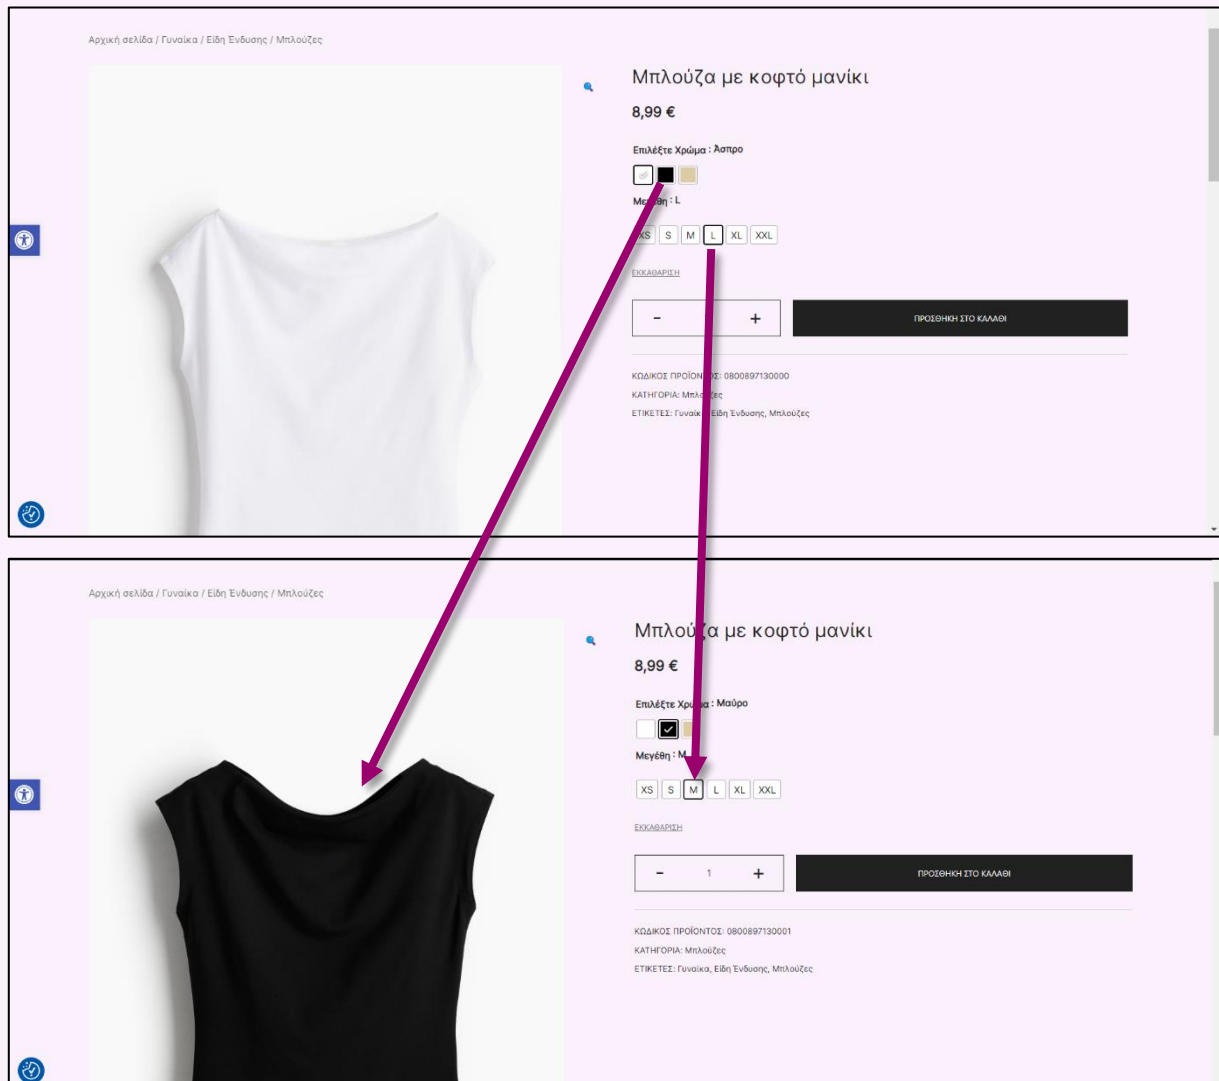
Αρχική σελίδα / Γυναίκα / Είδη Ένδυσης / Μπλούζες

Μπλούζα με κοφτό μανίκι

8,99 €

Επιλέξτε Χρώμα : Ασπρο

Με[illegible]θη : L

XS S M L XL XXL

ΕΚΚΑΘΑΡΙΣΗ

- +

ΠΡΟΣΘΗΚΗ ΣΤΟ ΚΑΛΑΘΙ

ΚΩΔΙΚΟΣ ΠΡΟΪΟΝ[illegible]: 0800897130000

ΚΑΤΗΓΟΡΙΑ: Μπλ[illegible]ζες

ΕΤΙΚΕΤΕΣ: Γυναίκ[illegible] Είδη Ένδυσης, Μπλούζες

Αρχική σελίδα / Γυναίκα / Είδη Ένδυσης / Μπλούζες

Μπλούζα με κοφτό μανίκι

8,99 €

Επιλέξτε Χρ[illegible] : Μαύρο

Μεγέθη : M

XS S M L XL XXL

ΕΚΚΑΘΑΡΙΣΗ

- 1 +

ΠΡΟΣΘΗΚΗ ΣΤΟ ΚΑΛΑΘΙ

ΚΩΔΙΚΟΣ ΠΡΟΪΟΝΤΟΣ: 0800897130001

ΚΑΤΗΓΟΡΙΑ: Μπλούζες

ΕΤΙΚΕΤΕΣ: Γυναίκα, Είδη Ένδυσης, Μπλούζες